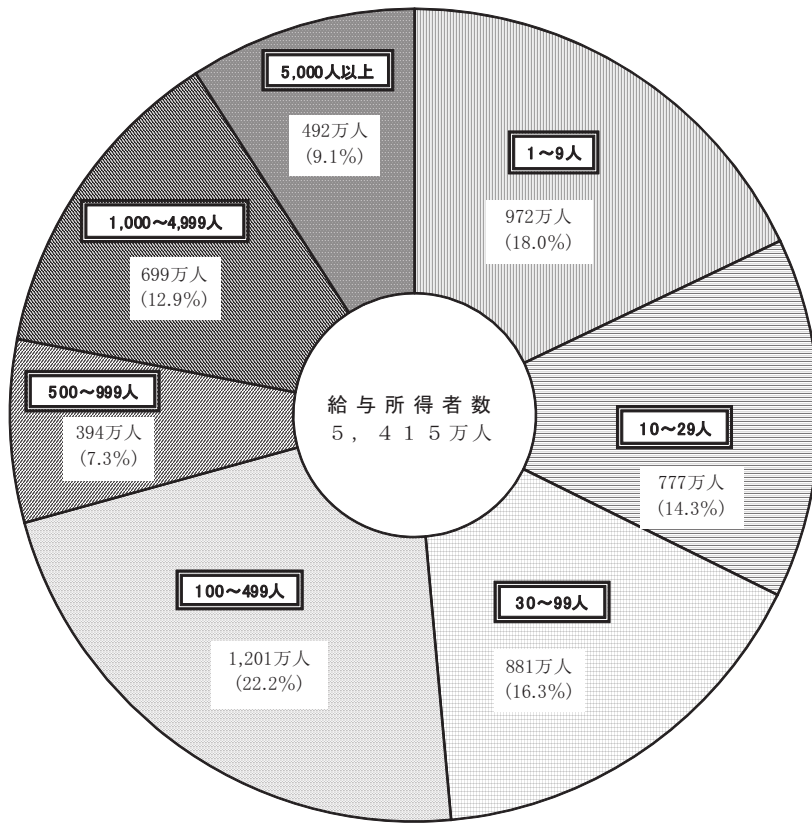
5,000人以上
492万人
(9.1%)

1~9人
972万人
(18.0%)

1,000~4,999人
699万人
(12.9%)

給与所得者数
5，415万人

500~999人
394万人
(7.3%)

10~29人
777万人
(14.3%)

100~499人
1,201万人
(22.2%)

30~99人
881万人
(16.3%)